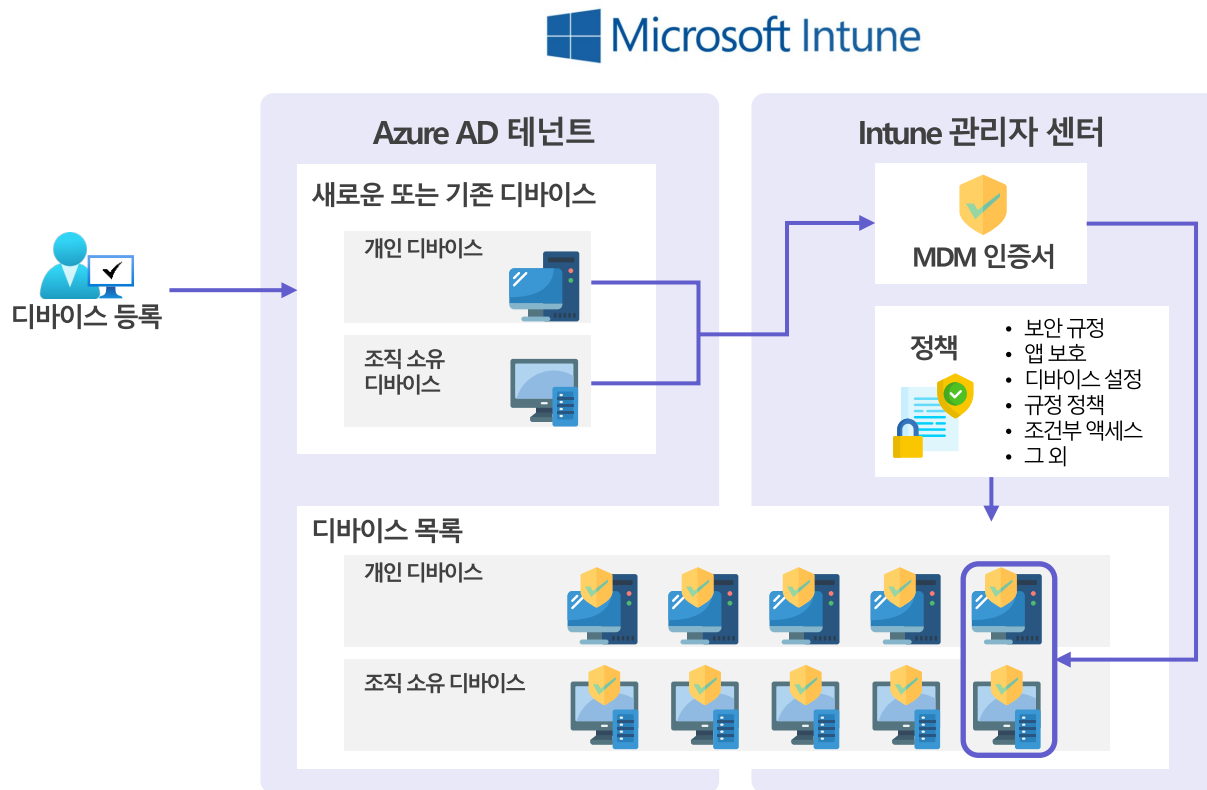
Microsoft Intune

디바이스 등록

Azure AD 테넌트

새로운 또는 기존 디바이스

개인 디바이스

조직 소유 디바이스

Intune 관리자 센터

MDM 인증서

정책

• 보안 규정
• 앱 보호
• 디바이스 설정
• 규정 정책
• 조건부 액세스
• 그 외

디바이스 목록

개인 디바이스

조직 소유 디바이스